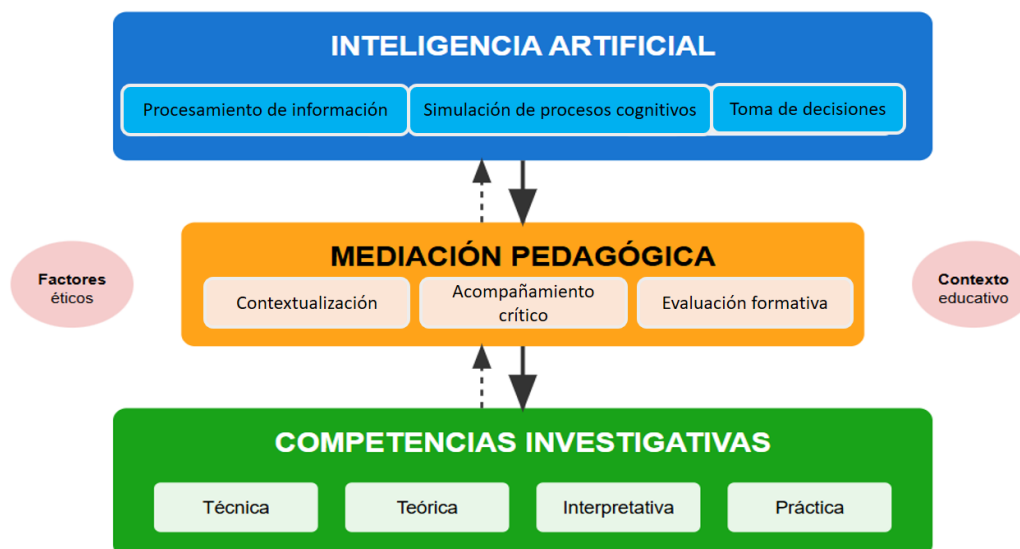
INTELIGENCIA ARTIFICIAL

Procesamiento de información

Simulación de procesos cognitivos

Toma de decisiones

Factores éticos

MEDIACIÓN PEDAGÓGICA

Contextualización

Acompañamiento crítico

Evaluación formativa

Contexto educativo

COMPETENCIAS INVESTIGATIVAS

Técnica

Teórica

Interpretativa

Práctica